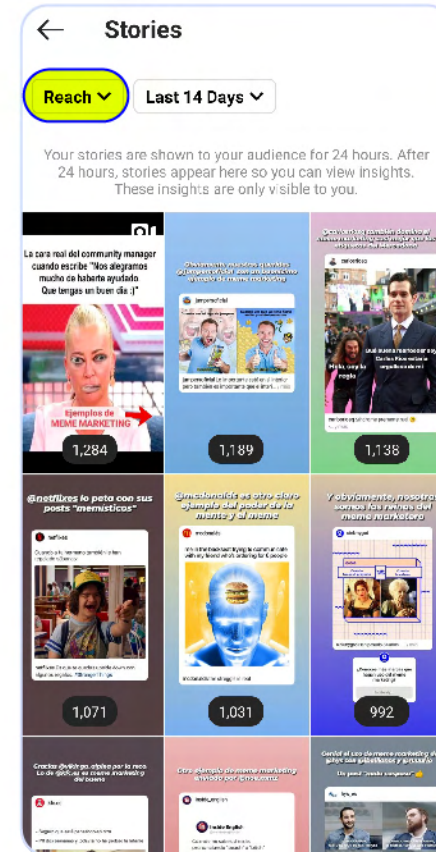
Stories

Reach

Last 14 Days

Your stories are shown to your audience for 24 hours. After 24 hours, stories appear here so you can view insights. These insights are only visible to you.

La cara real del community manager cuando escribe "Nos alegramos mucho de haberte ayudado Que tengas un buen día :)"

Ejemplos de MEME MARKETING

1,284

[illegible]

1,189

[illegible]

1,138

@netflixes lo peta con sus posts "memísticos"

1,071

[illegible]

1,031

Y obviamente, nosotros somos las reinas del meme marketing

992

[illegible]

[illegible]

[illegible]